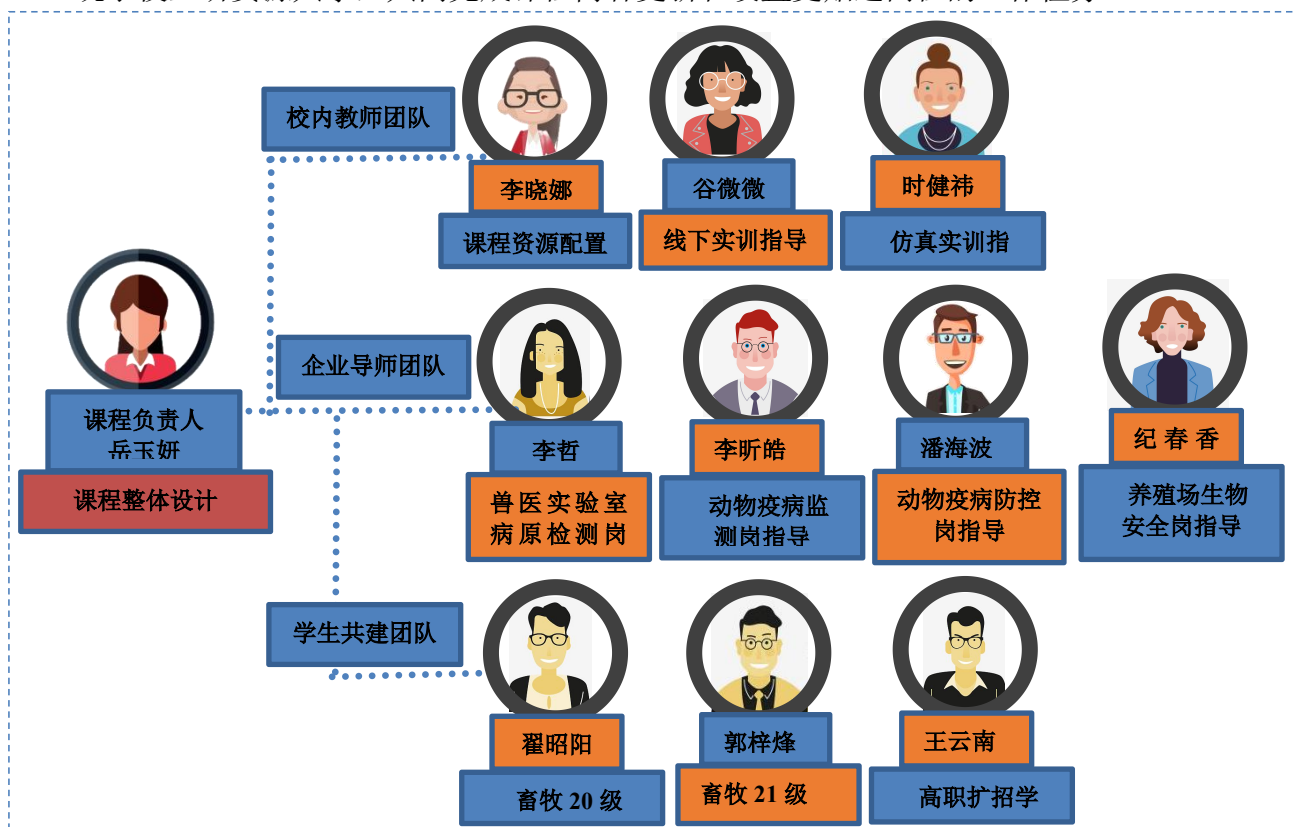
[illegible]

校内教师团队

李晓娜

课程资源配置

谷微微

线下实训指导

时健祎

仿真实训指

课程负责人
岳玉妍

课程整体设计

企业导师团队

李哲

兽医实验室病原检测岗

李昕皓

动物疫病监测岗指导

潘海波

动物疫病防控岗指导

纪春香

养殖场生物安全岗指导

学生共建团队

翟昭阳

畜牧 20 级

郭梓烽

畜牧 21 级

王云南

高职扩招学